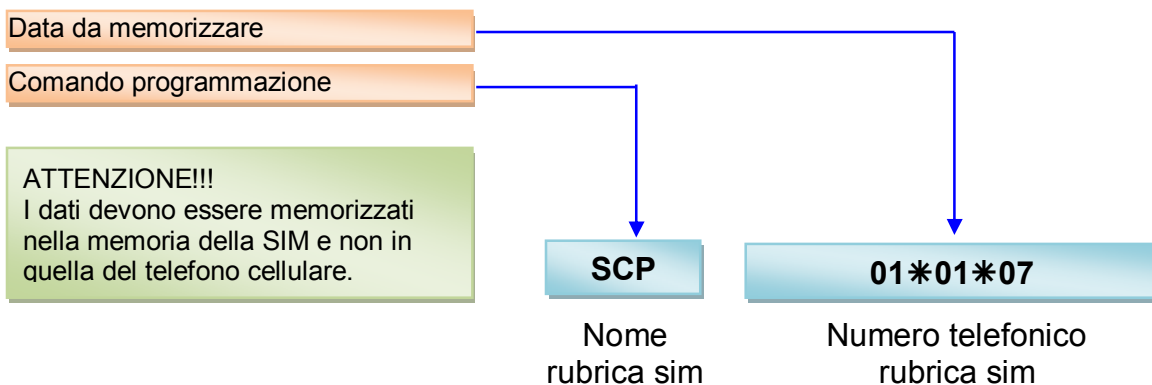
Data da memorizzare

Comando programmazione

ATTENZIONE!!!
I dati devono essere memorizzati nella memoria della SIM e non in quella del telefono cellulare.

SCP

01✳01✳07

Nome rubrica sim

Numero telefonico rubrica sim